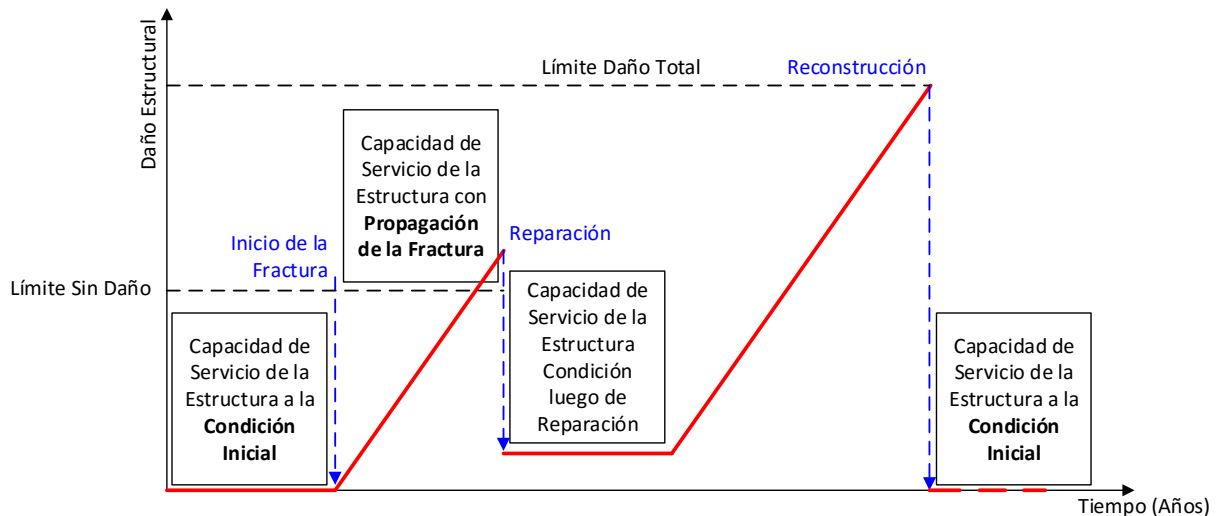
Daño Estructural

Límite Daño Total

Reconstrucción

Capacidad de Servicio de la Estructura con **Propagación de la Fractura**

Inicio de la Fractura

Reparación

Límite Sin Daño

Capacidad de Servicio de la Estructura Condición luego de Reparación

Capacidad de Servicio de la Estructura a la **Condición Inicial**

Capacidad de Servicio de la Estructura a la **Condición Inicial**

Tiempo (Años)